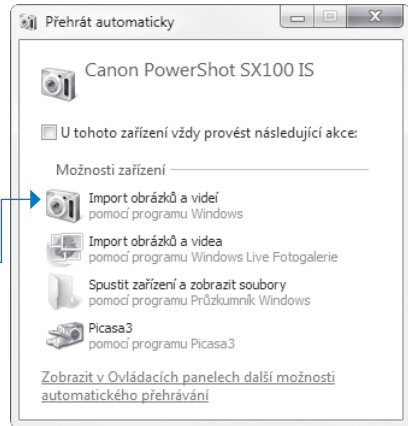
Přehrát automaticky

Canon PowerShot SX100 IS

U tohoto zařízení vždy provést následující akce:

Možnosti zařízení

Import obrázků a videí
pomocí programu Windows

Import obrázků a videa
pomocí programu Windows Live Fotogalerie

Spustit zařízení a zobrazit soubory
pomocí programu Průzkumník Windows

Picasa3
pomocí programu Picasa3

Zobrazit v Ovládacích panelech další možnosti automatického přehrávání